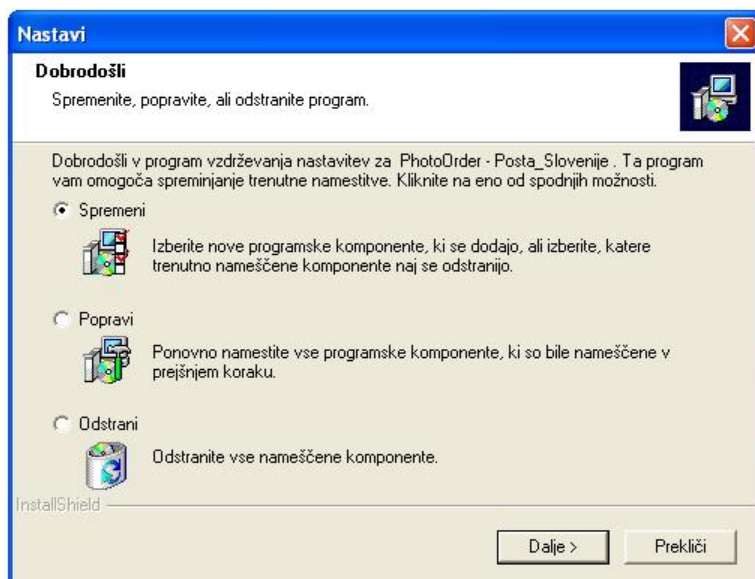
Nastavi

Dobrodošli

Spremenite, popravite, ali odstranite program.

Dobrodošli v program vzdrževanja nastavitev za PhotoOrder - Posta_Slovenije . Ta program vam omogoča spreminjanje trenutne namestitve. Kliknite na eno od spodnjih možnosti.

Spremeni

Izberite nove programske komponente, ki se dodajo, ali izberite, katere trenutno nameščene komponente naj se odstranijo.

Popravi

Ponovno namestite vse programske komponente, ki so bile nameščene v prejšnjem koraku.

Odstrani

Odstranite vse nameščene komponente.

InstallShield

Dalje >

Prekliči